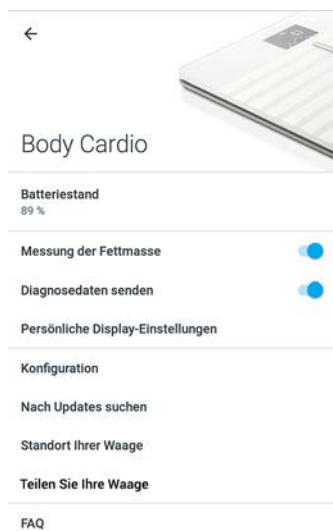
←

Body Cardio

Batteriestand
89 %

Messung der Fettmasse

Diagnosedaten senden

Persönliche Display-Einstellungen

Konfiguration

Nach Updates suchen

Standort Ihrer Waage

Teilen Sie Ihre Waage

FAQ